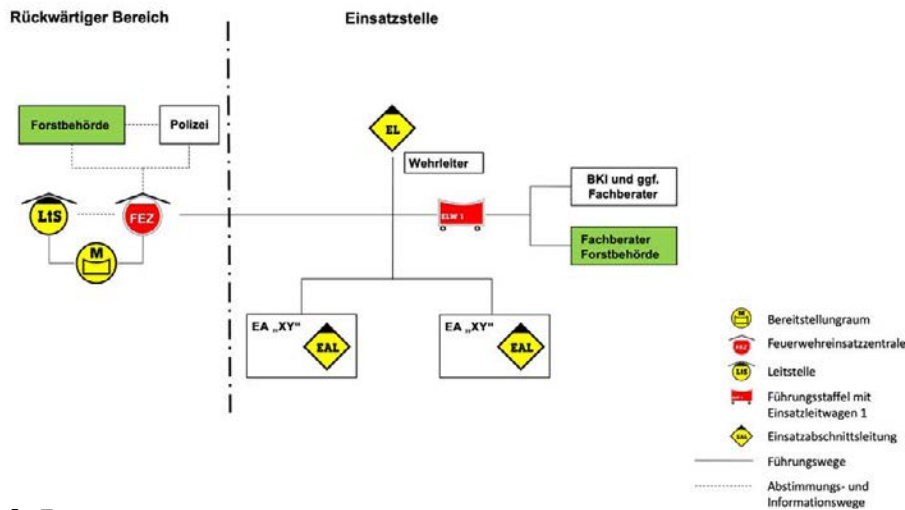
Rückwärtiger Bereich

Einsatzstelle

Forstbehörde

Polizei

EL

Wehrleiter

BKI und ggf. Fachberater

LtS

FEZ

ELW 1

M

Fachberater Forstbehörde

EA „XY"

EAL

EA „XY"

EAL

Bereitstellungsraum

Feuerwehreinsatzzentrale

Leitstelle

Führungsstaffel mit Einsatzleitwagen 1

Einsatzabschnittsleitung

Führungswege

Abstimmungs- und Informationswege